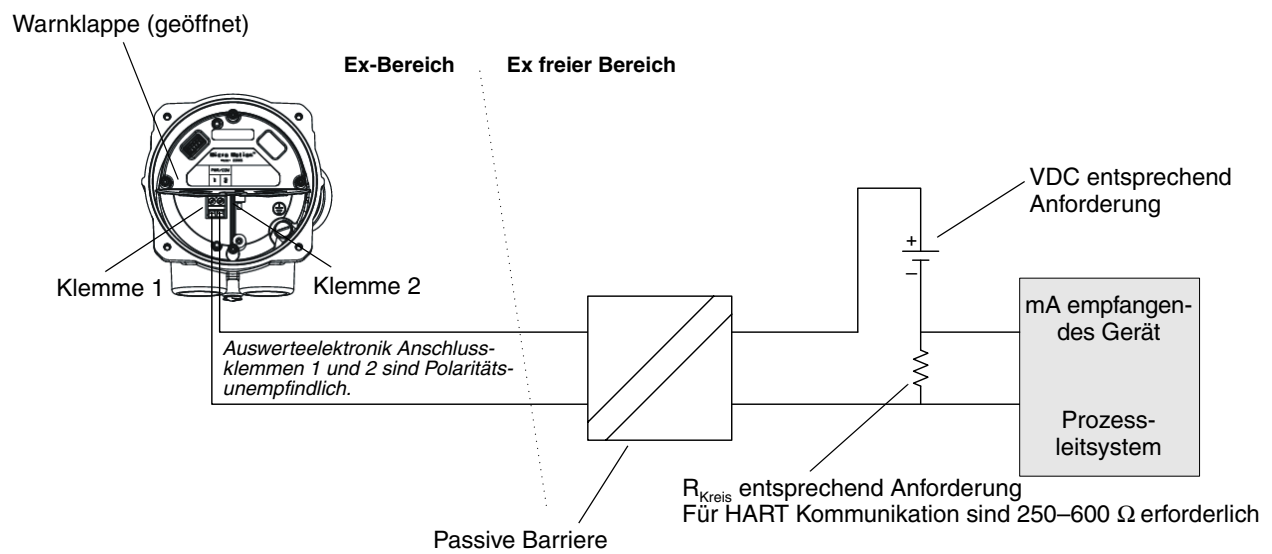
Warnklappe (geöffnet)

Ex-Bereich

Ex freier Bereich

VDC entsprechend Anforderung

+

–

Klemme 1

Klemme 2

mA empfangendes Gerät

Auswerteelektronik Anschlussklemmen 1 und 2 sind Polaritätsunempfindlich.

Prozessleitsystem

$R_{Kreis}$ entsprechend Anforderung
Für HART Kommunikation sind 250–600 $\Omega$ erforderlich

Passive Barriere